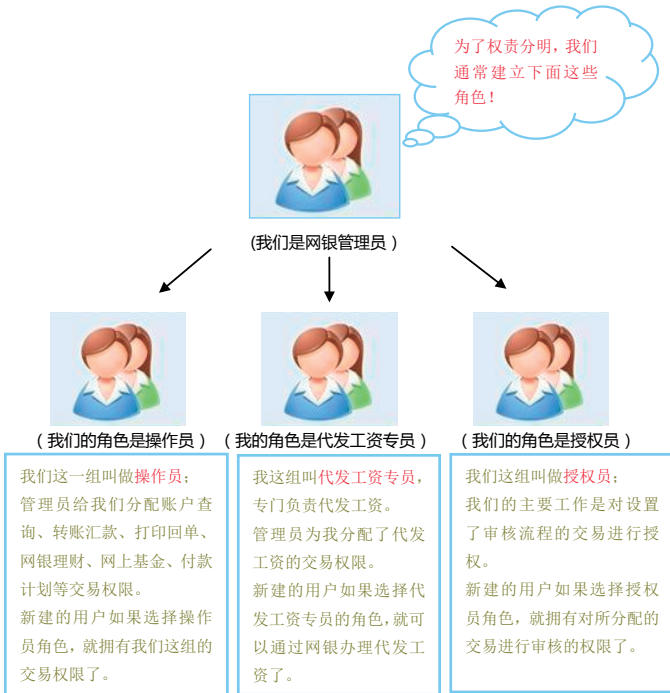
为了权责分明，我们通常建立下面这些角色！

（我们是网银管理员）

（我们的角色是操作员）

（我的角色是代发工资专员）

（我们的角色是授权员）

我们这一组叫做操作员；
管理员给我们分配账户查询、转账汇款、打印回单、网银理财、网上基金、付款计划等交易权限。
新建的用户如果选择操作员角色，就拥有我们这组的交易权限了。

我这组叫代发工资专员，专门负责代发工资。
管理员为我分配了代发工资的交易权限。
新建的用户如果选择代发工资专员的角色，就可以通过网银办理代发工资了。

我们这组叫做授权员；
我们的主要工作是对设置了审核流程的交易进行授权。
新建的用户如果选择授权员角色，就拥有对所分配的交易进行审核的权限了。